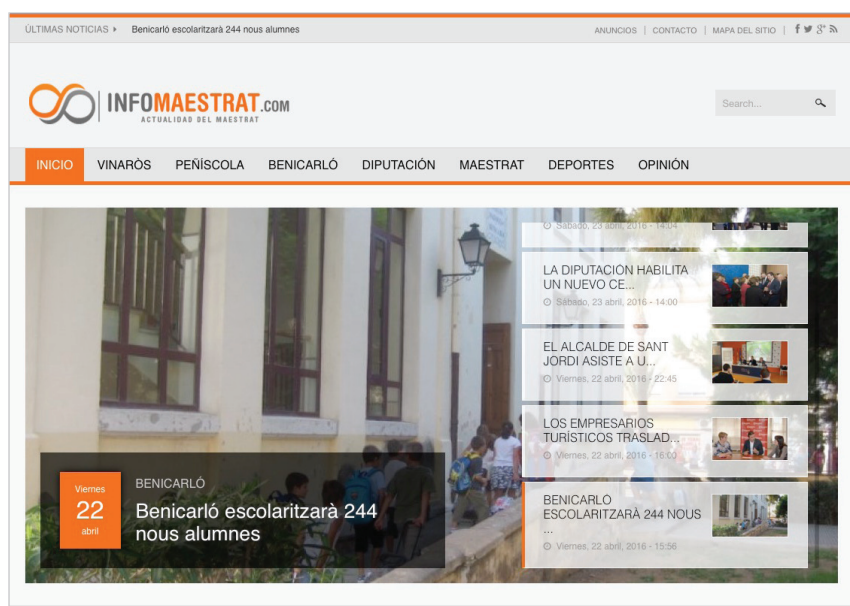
ÚLTIMAS NOTICIAS ▸ Benicarló escolaritzarà 244 nous alumnes

ANUNCIOS | CONTACTO | MAPA DEL SITIO |

INFOMAESTRAT.COM
ACTUALIDAD DEL MAESTRAT

Search...

INICIO VINARÒS PEÑÍSCOLA BENICARLÓ DIPUTACIÓN MAESTRAT DEPORTES OPINIÓN

Sábado, 23 abril, 2016 - 14:04

LA DIPUTACIÓN HABILITA UN NUEVO CE...
Sábado, 23 abril, 2016 - 14:00

EL ALCALDE DE SANT JORDI ASISTE A U...
Viernes, 22 abril, 2016 - 22:45

LOS EMPRESARIOS TURÍSTICOS TRASLAD...
Viernes, 22 abril, 2016 - 16:00

BENICARLO ESCOLARITZARÀ 244 NOUS ...
Viernes, 22 abril, 2016 - 15:56

Viernes
22
abril

BENICARLÓ
Benicarló escolaritzarà 244 nous alumnes